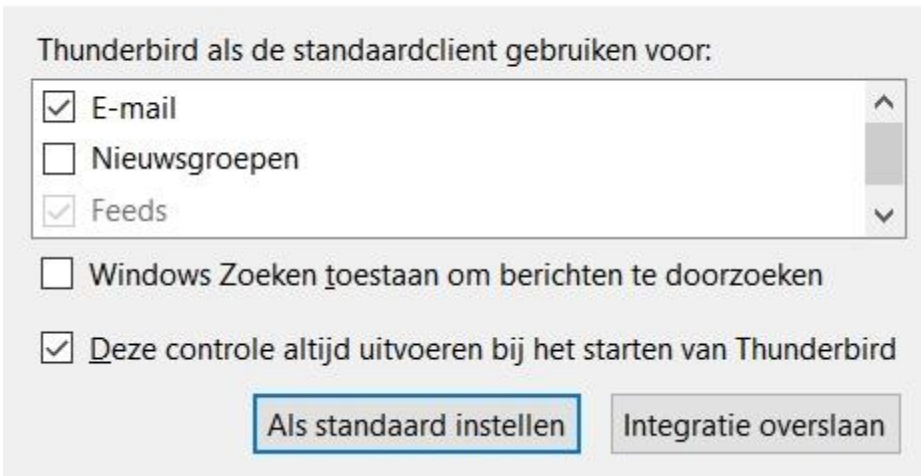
Thunderbird als de standaardclient gebruiken voor:

☑ E-mail
☐ Nieuwsgroepen
☑ Feeds

☐ Windows Zoeken toestaan om berichten te doorzoeken

☑ Deze controle altijd uitvoeren bij het starten van Thunderbird

Als standaard instellen
Integratie overslaan